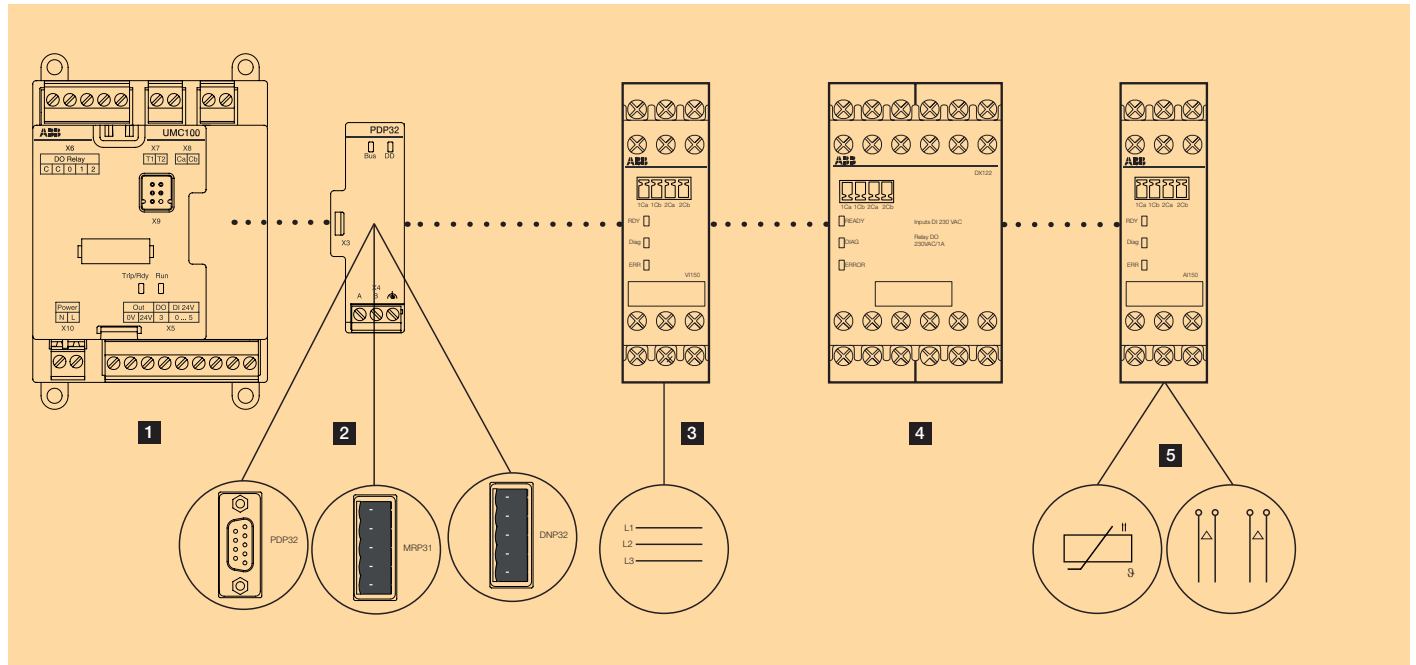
ABB
UMC100
X6
DO Relay
C C 0 1 2
X7
T1 T2
X8
Ca Cb
X9
Trip/Rdy Run
Power
N L
X10
Out
0V 24V
DO
3
DI 24V
0 ... 5
X5

PDP32
Bus DD
X3
X4
A B

ABB
1Ca 1Cb 2Ca 2Cb
RDY
Diag
ERR
VI150

ABB
DX122
1Ca 1Cb 2Ca 2Cb
READY
DIAG
ERROR
Inputs DI 230 VAC
Relay DO
230VAC/1A

ABB
1Ca 1Cb 2Ca 2Cb
RDY
Diag
ERR
AI150

1
2
3
4
5

PDP32
MRP31
DNP32

L1
L2
L3

ϑ